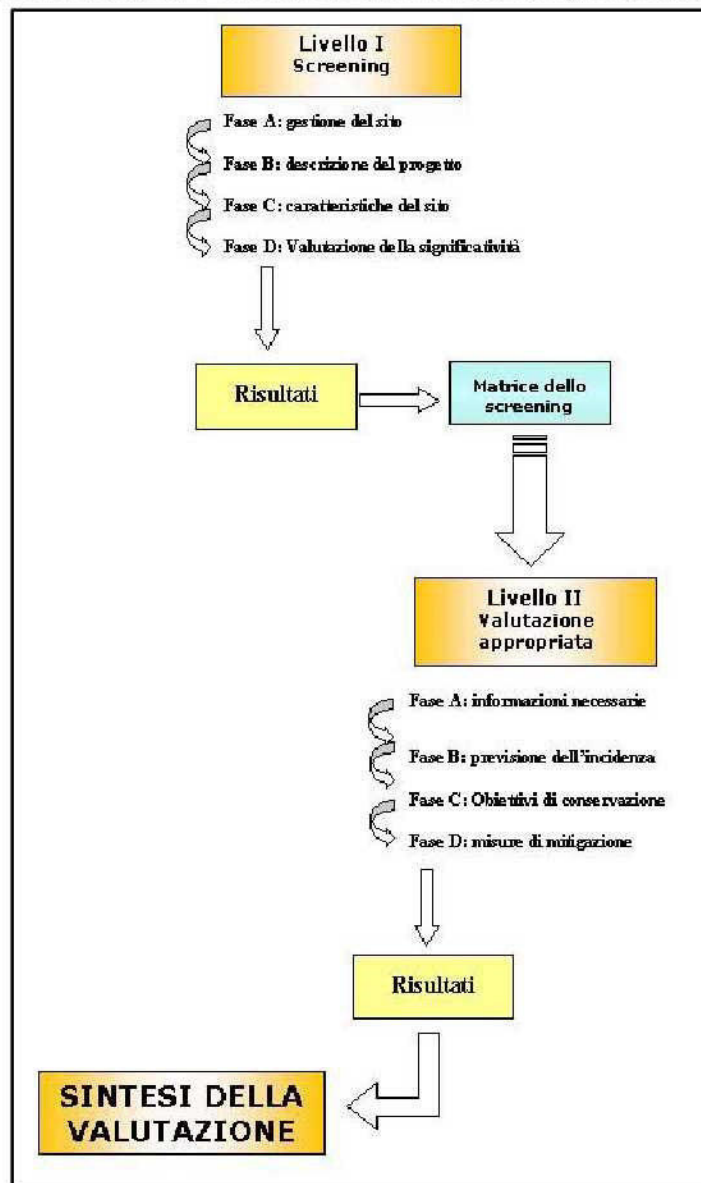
Livello I
Screening

Fase A: gestione del sito

Fase B: descrizione del progetto

Fase C: caratteristiche del sito

Fase D: Valutazione della significatività

Risultati

Matrice dello screening

Livello II
Valutazione appropriata

Fase A: informazioni necessarie

Fase B: previsione dell'incidenza

Fase C: Obiettivi di conservazione

Fase D: misure di mitigazione

Risultati

SINTESI DELLA VALUTAZIONE